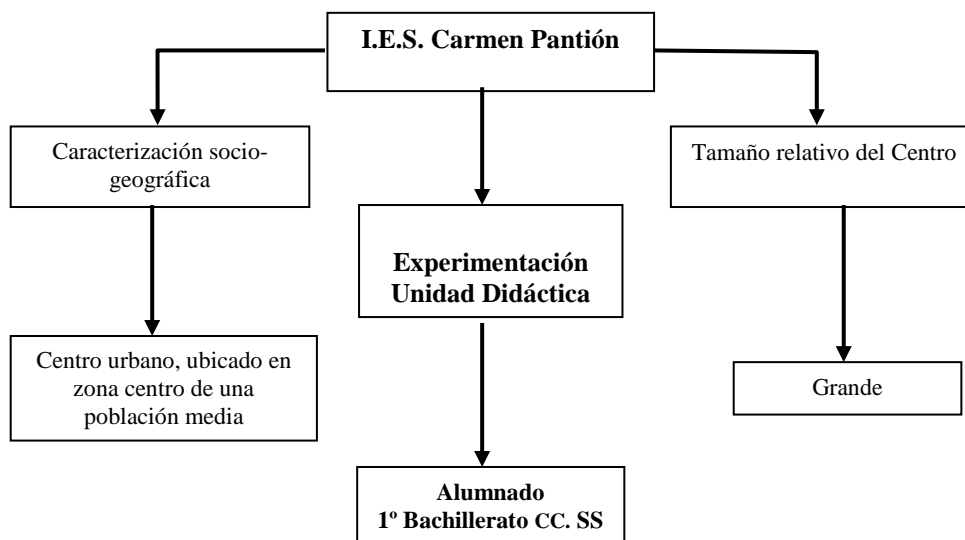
I.E.S. Carmen Pantión

Caracterización sociogeográfica

Experimentación Unidad Didáctica

Tamaño relativo del Centro

Centro urbano, ubicado en zona centro de una población media

Grande

Alumnado
1º Bachillerato CC. SS